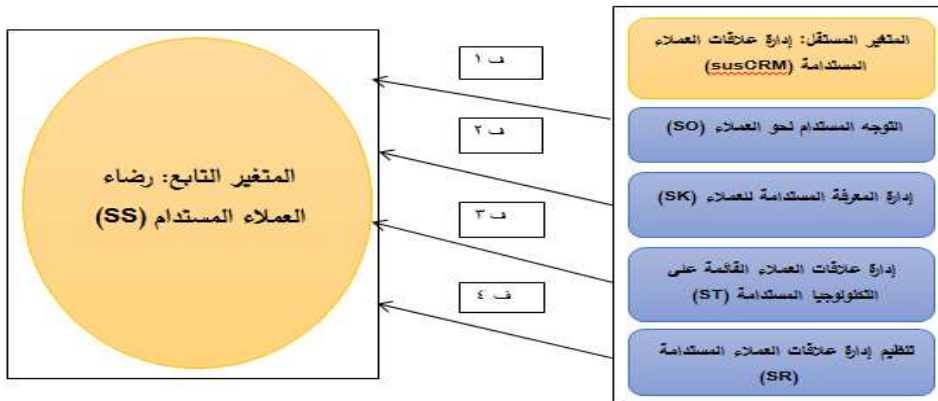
المتغير المستقل: إدارة علاقات العملاء المستدامة (susCRM)

التوجه المستدام نحو العملاء (SO)

إدارة المعرفة المستدامة للعملاء (SK)

إدارة علاقات العملاء القائمة على التكنولوجيا المستدامة (ST)

تنظيم إدارة علاقات العملاء المستدامة (SR)

ف ١

ف ٢

ف ٣

ف ٤

المتغير التابع: رضاء العملاء المستدام (SS)